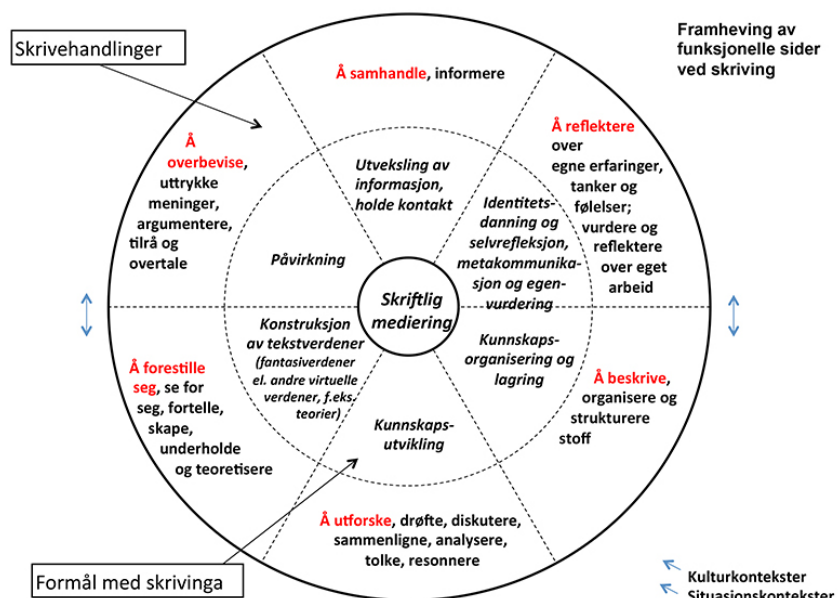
Skrivehandlinger

Framheving av funksjonelle sider ved skriving

Å samhandle, informere

Å overbevise, uttrykke meninger, argumentere, tilrå og overtale

Å reflektere over egne erfaringer, tanker og følelser; vurdere og reflektere over eget arbeid

Utveksling av informasjon, holde kontakt

Påvirkning

Identitetsdanning og selvrefleksjon, metakommunikasjon og egenvurdering

Skriftlig mediering

Konstruksjon av tekstverdener (fantasiverdener el. andre virtuelle verdener, f.eks. teorier)

Kunnskapsorganisering og lagring

Kunnskapsutvikling

Å forestille seg, se for seg, fortelle, skape, underholde og teoretisere

Å beskrive, organisere og strukturere stoff

Å utforske, drøfte, diskutere, sammenligne, analysere, tolke, resonnere

Formål med skrivinga

Kulturkontekster
Situasjonskontekster